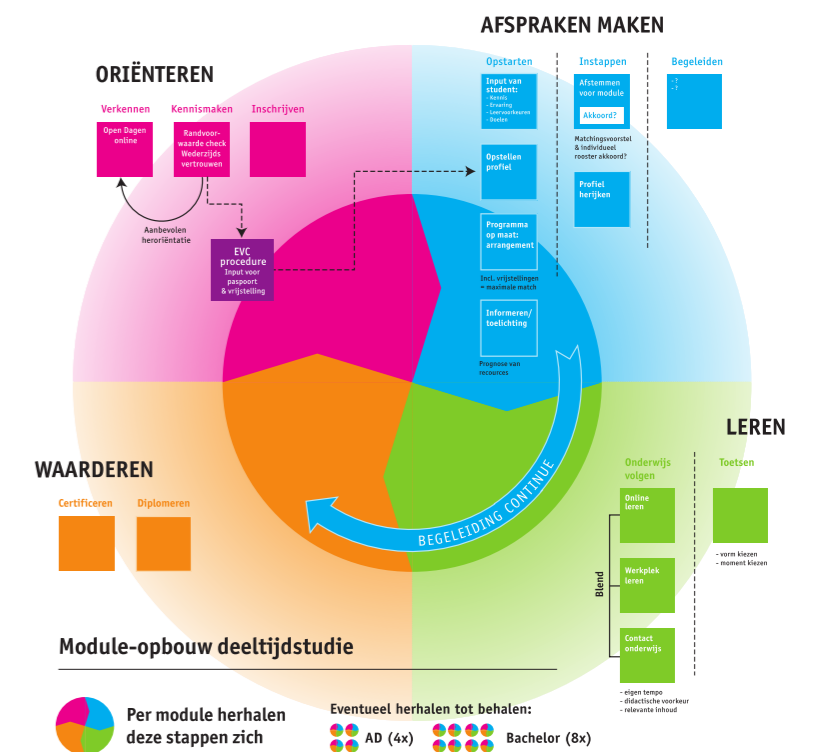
ORIËNTEREN

Verkennen

Kennismaken

Inschrijven

Open Dagen online

Randvoorwaarde check Wederzijds vertrouwen

Aanbevolen heroriëntatie

EVC procedure
Input voor paspoort & vrijstelling

AFSPRAKEN MAKEN

Opstarten

Instappen

Begeleiden

Input van student:
- Kennis
- Ervaring
- Leervoorkeuren
- Doelen

Afstemmen voor module

Akkoord?

- ?
- ?

Matchingsvoorstel & individueel rooster akkoord?

Opstellen profiel

Profiel herijken

Programma op maat: arrangement

Incl. vrijstellingen = maximale match

Informeren/ toelichting

Prognose van recources

LEREN

Onderwijs volgen

Toetsen

Online leren

Werkplek leren

Contact onderwijs

Blend

- vorm kiezen
- moment kiezen

- eigen tempo
- didactische voorkeur
- relevante inhoud

BEGELEIDING CONTINUE

WAARDEREN

Certificeren

Diplomeren

Module-opbouw deeltijdstudie

Per module herhalen deze stappen zich

Eventueel herhalen tot behalen:

AD (4x)

Bachelor (8x)